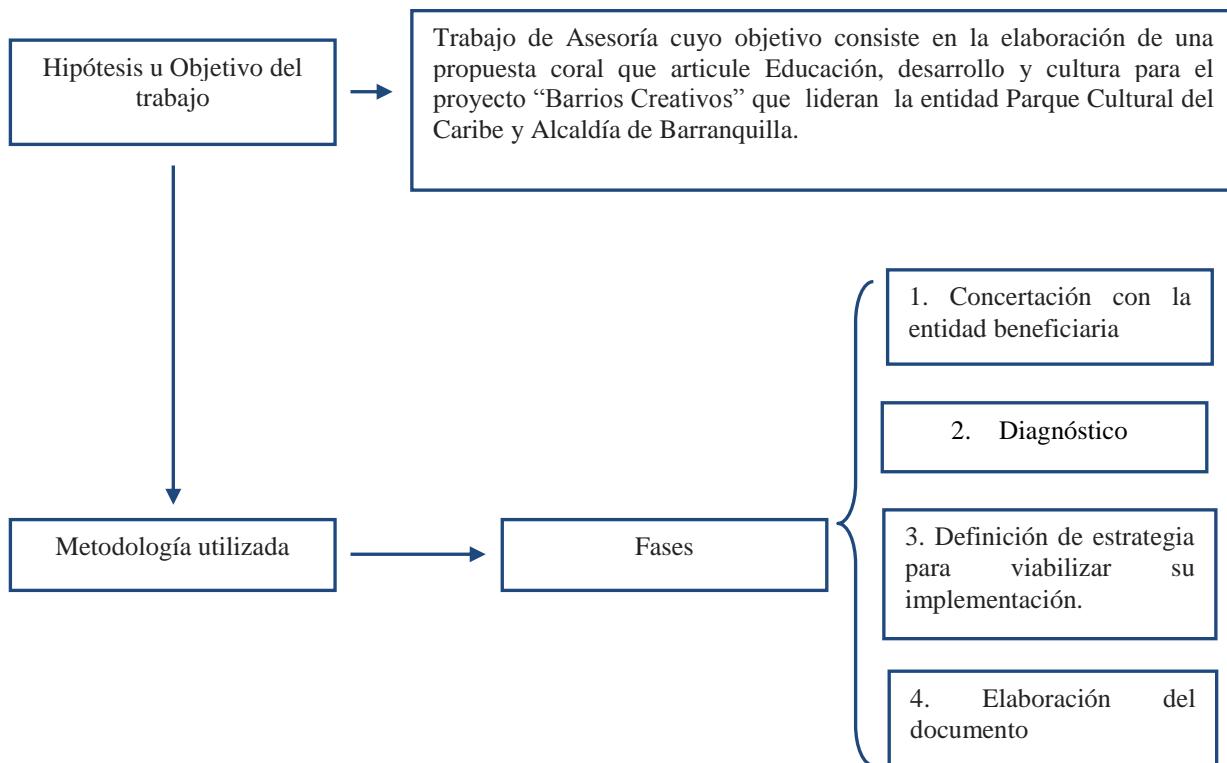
Hipótesis u Objetivo del trabajo

Trabajo de Asesoría cuyo objetivo consiste en la elaboración de una propuesta coral que articule Educación, desarrollo y cultura para el proyecto “Barrios Creativos” que lideran la entidad Parque Cultural del Caribe y Alcaldía de Barranquilla.

Metodología utilizada

Fases

1. Concertación con la entidad beneficiaria

2. Diagnóstico

3. Definición de estrategia para viabilizar su implementación.

4. Elaboración del documento